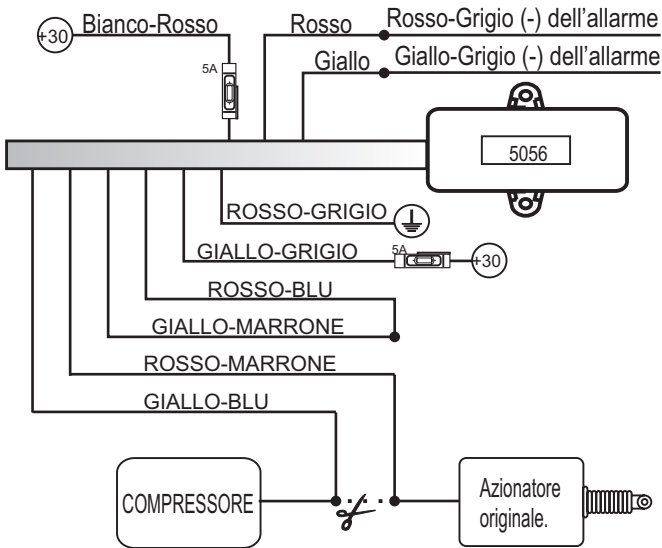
+30
Bianco-Rosso
5A
Rosso
Rosso-Grigio (-) dell'allarme
Giallo
Giallo-Grigio (-) dell'allarme
5056
ROSSO-GRIGIO
GIALLO-GRIGIO
5A
+30
ROSSO-BLU
GIALLO-MARRONE
ROSSO-MARRONE
GIALLO-BLU
COMPRESSORE
Azionatore originale.